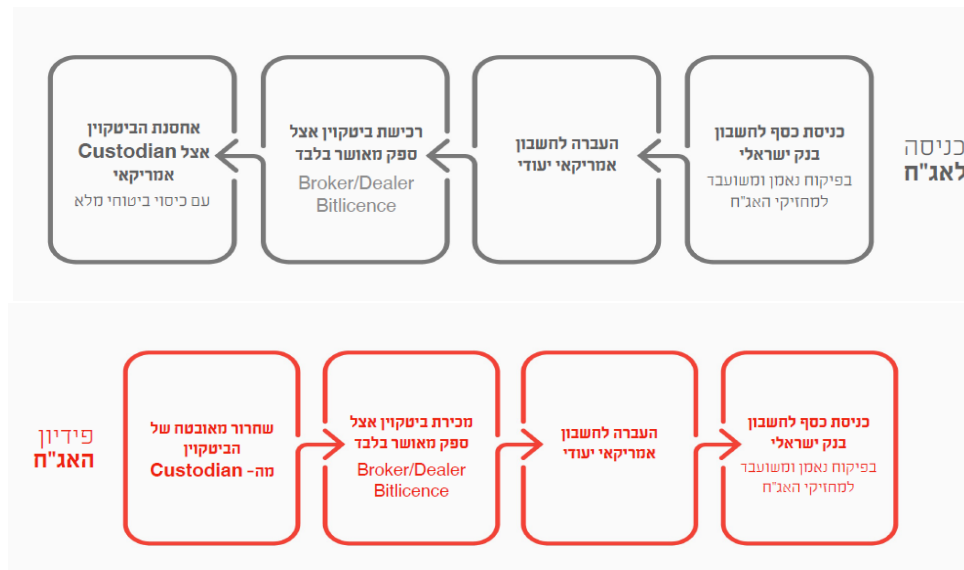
כניסה
לאג"ח

כניסת כסף לחשבון בנק ישראלי
בפיקוח נאמן ומשועבד למחזיקי האג"ח

העברה לחשבון אמריקאי יעודי

רכישת ביטקוין אצל ספק מאושר בלבד
Broker/Dealer Bitlicence

אחסנת הביטקוין אצל Custodian אמריקאי
עם כיסוי ביטוחי מלא

פידיון
האג"ח

כניסת כסף לחשבון בנק ישראלי
בפיקוח נאמן ומשועבד למחזיקי האג"ח

העברה לחשבון אמריקאי יעודי

מכירת ביטקוין אצל ספק מאושר בלבד
Broker/Dealer Bitlicence

שחרור מאובטח של הביטקוין מה- Custodian